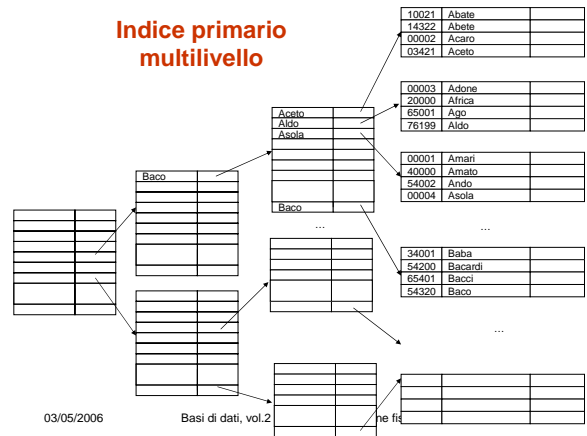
Indice primario multilivello

| 10021 | Abate | |
|---|---|---|
| 14322 | Abete | |
| 00002 | Acaro | |
| 03421 | Aceto | |

| 00003 | Adone | |
|---|---|---|
| 20000 | Africa | |
| 65001 | Ago | |
| 76199 | Aldo | |

Aceto
Aldo
Asola

| 00001 | Amari | |
|---|---|---|
| 40000 | Amato | |
| 54002 | Ando | |
| 00004 | Asola | |

Baco

Baco

...

...

| 34001 | Baba | |
|---|---|---|
| 54200 | Bacardi | |
| 65401 | Bacci | |
| 54320 | Baco | |

...

03/05/2006

Basi di dati, vol.2 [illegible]ne fis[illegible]